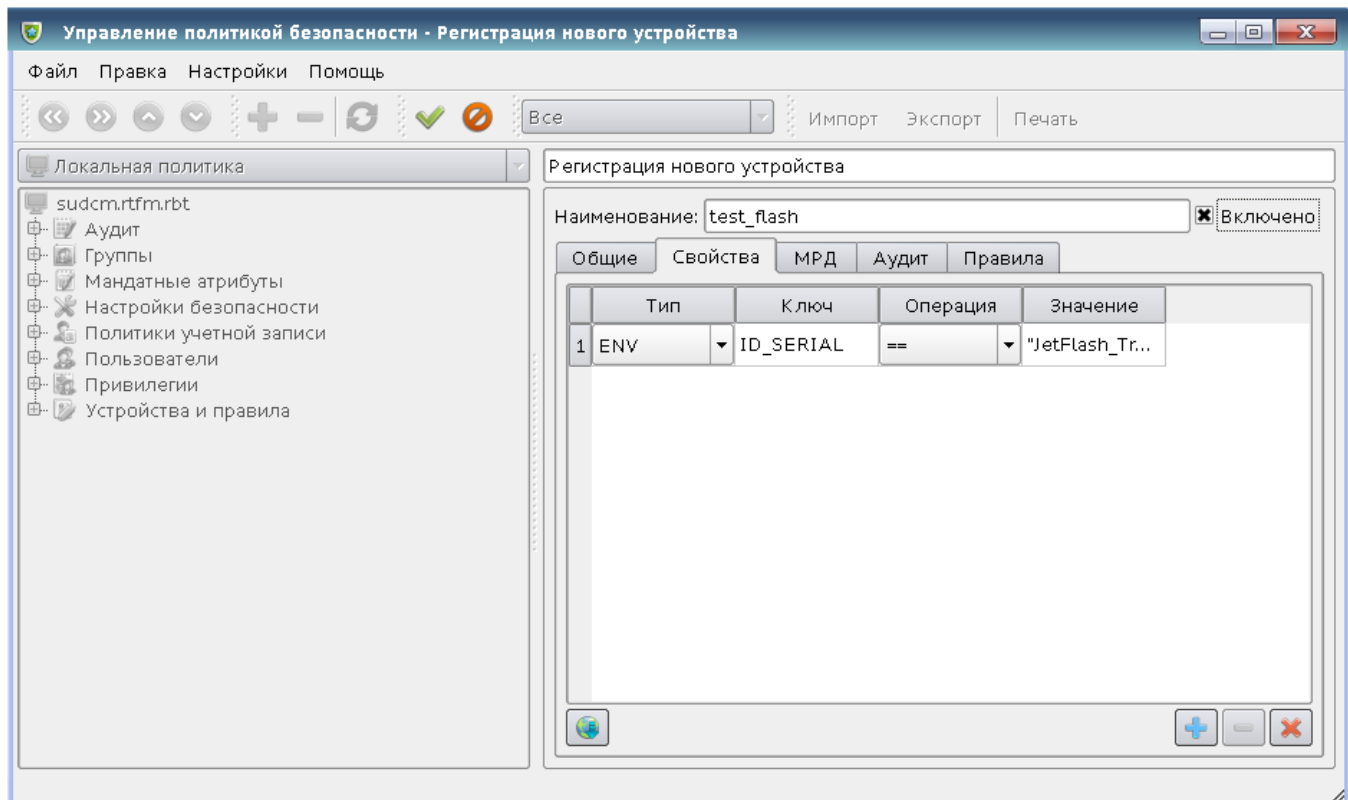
Управление политикой безопасности - Регистрация нового устройства

Файл Правка Настройки Помощь

Все

Импорт Экспорт Печать

Локальная политика

Регистрация нового устройства

sudcm.rtfm.rbt
Аудит
Группы
Мандатные атрибуты
Настройки безопасности
Политики учетной записи
Пользователи
Привилегии
Устройства и правила

Наименование: test_flash

Включено

Общие Свойства МРД Аудит Правила

| | Тип | Ключ | Операция | Значение |
|---|---|---|---|---|
| 1 | ENV | ID_SERIAL | == | "JetFlash_Tr... |